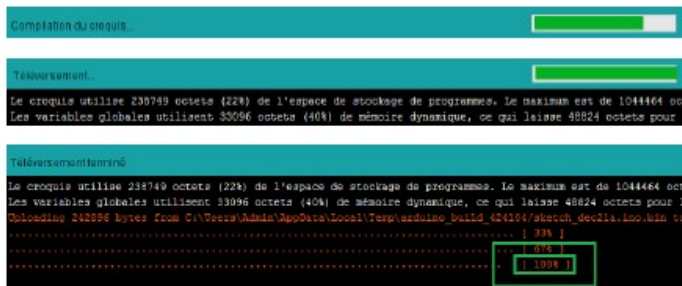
Compilation du croquis...

Téléversement...

Le croquis utilise 238749 octets (22%) de l'espace de stockage de programmes. Le maximum est de 1044464 oc
Les variables globales utilisent 33096 octets (40%) de mémoire dynamique, ce qui laisse 48824 octets pour

Téléversement terminé

Le croquis utilise 238749 octets (22%) de l'espace de stockage de programmes. Le maximum est de 1044464 oc
Les variables globales utilisent 33096 octets (40%) de mémoire dynamique, ce qui laisse 48824 octets pour l
Uploading 242896 bytes from C:\Users\Admin\AppData\Local\Temp\arduino_build_424104/sketch_dec21a.ino.bin t
................................................................................ [ 33% ]
................................................................................ [ 67% ]
................................................................................ [ 100% ]